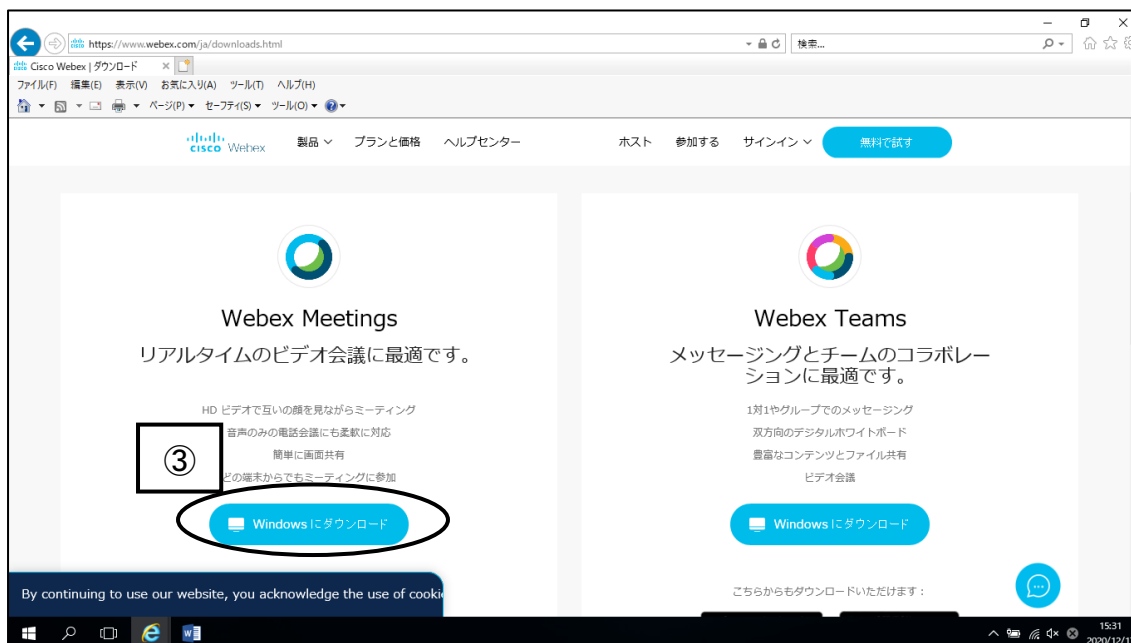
https://www.webex.com/ja/downloads.html

検索...

Cisco Webex | ダウンロード

ファイル(F) 編集(E) 表示(V) お気に入り(A) ツール(T) ヘルプ(H)

ページ(P) ▾ セーフティ(S) ▾ ツール(O) ▾

cisco Webex 製品 プランと価格 ヘルプセンター ホスト 参加する サインイン 無料で試す

Webex Meetings

リアルタイムのビデオ会議に最適です。

HD ビデオで互いの顔を見ながらミーティング

音声のみの電話会議にも柔軟に対応

簡単に画面共有

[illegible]どの端末からでもミーティングに参加

③

Windows にダウンロード

Webex Teams

メッセージングとチームのコラボレーションに最適です。

1対1やグループでのメッセージング

双方向のデジタルホワイトボード

豊富なコンテンツとファイル共有

ビデオ会議

Windows にダウンロード

こちらからもダウンロードいただけます：

By continuing to use our website, you acknowledge the use of cooki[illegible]

15:31
2020/12/1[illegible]